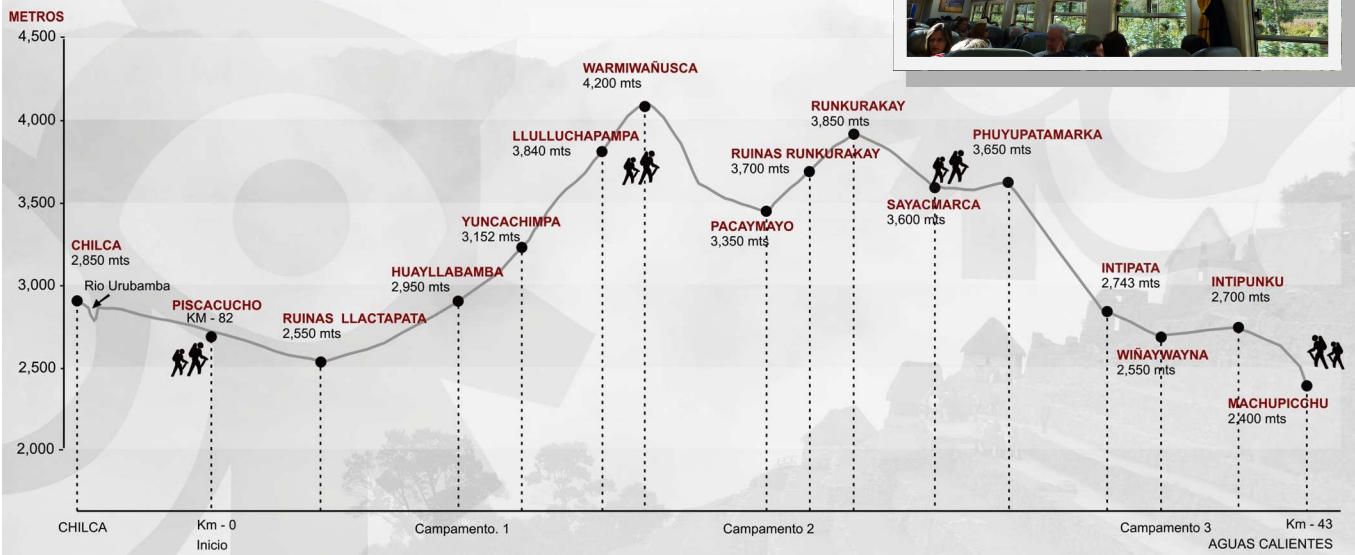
METROS

4,500

4,000

3,500

3,000

2,500

2,000

CHILCA
2,850 mts

Rio Urubamba

PISCACUCHO
KM - 82

RUINAS LLACTAPATA
2,550 mts

HUAYLLABAMBA
2,950 mts

YUNCACHIMPA
3,152 mts

LLULLUCHAPAMPA
3,840 mts

WARMIWAÑUSCA
4,200 mts

PACAYMAYO
3,350 mts

RUINAS RUNKURAKAY
3,700 mts

RUNKURAKAY
3,850 mts

SAYACMARCA
3,600 mts

PHUYUPATAMARKA
3,650 mts

INTIPATA
2,743 mts

WIÑAYWAYNA
2,550 mts

INTIPUNKU
2,700 mts

MACHUPICCHU
2,400 mts

CHILCA

Km - 0
Inicio

Campamento. 1

Campamento 2

Campamento 3

Km - 43
AGUAS CALIENTES